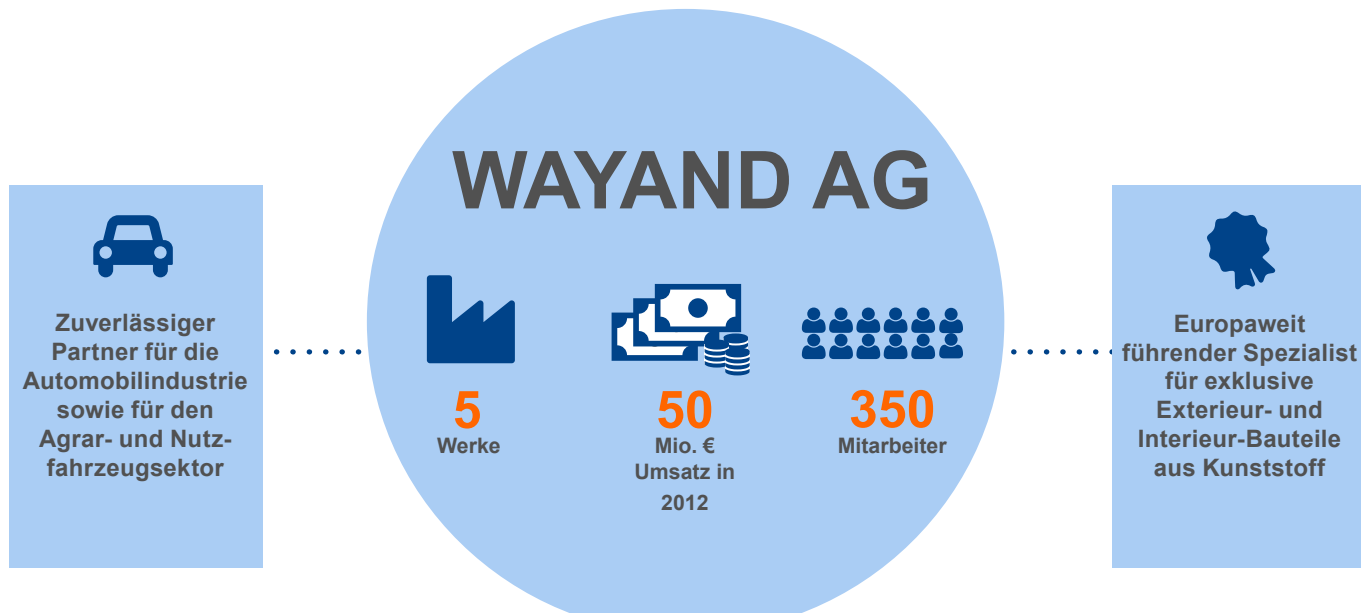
Zuverlässiger Partner für die Automobilindustrie sowie für den Agrar- und Nutzfahrzeugsektor

WAYAND AG

5
Werke

50
Mio. €
Umsatz in
2012

350
Mitarbeiter

Europaweit führender Spezialist für exklusive Exterieur- und Interieur-Bauteile aus Kunststoff